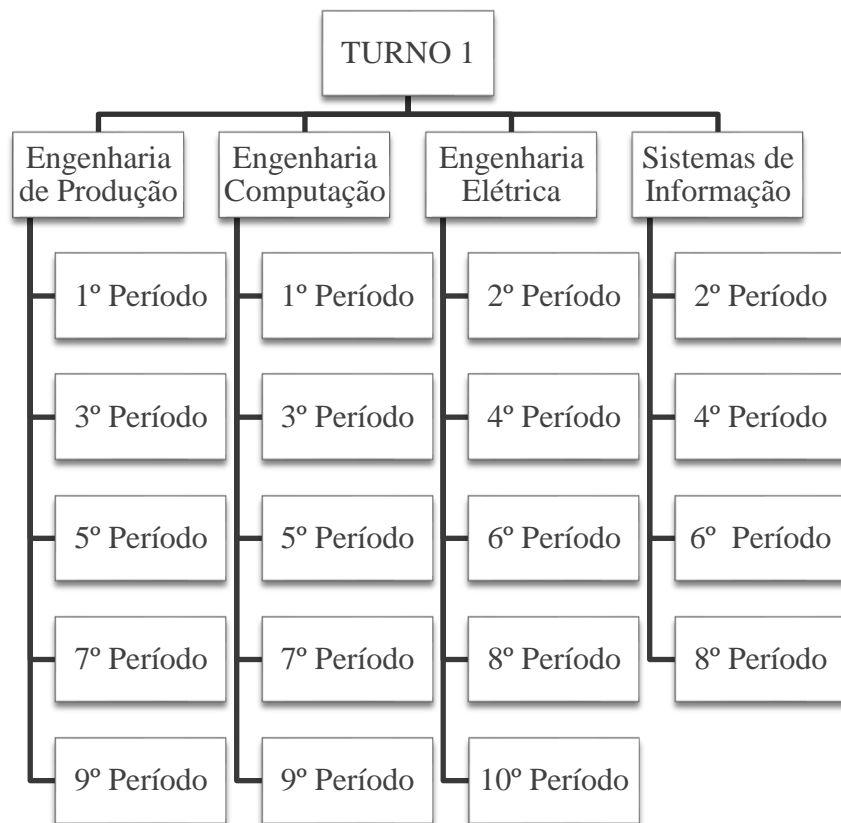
TURNO 1

Engenharia de Produção

1º Período

3º Período

5º Período

7º Período

9º Período

Engenharia Computação

1º Período

3º Período

5º Período

7º Período

9º Período

Engenharia Elétrica

2º Período

4º Período

6º Período

8º Período

10º Período

Sistemas de Informação

2º Período

4º Período

6º Período

8º Período